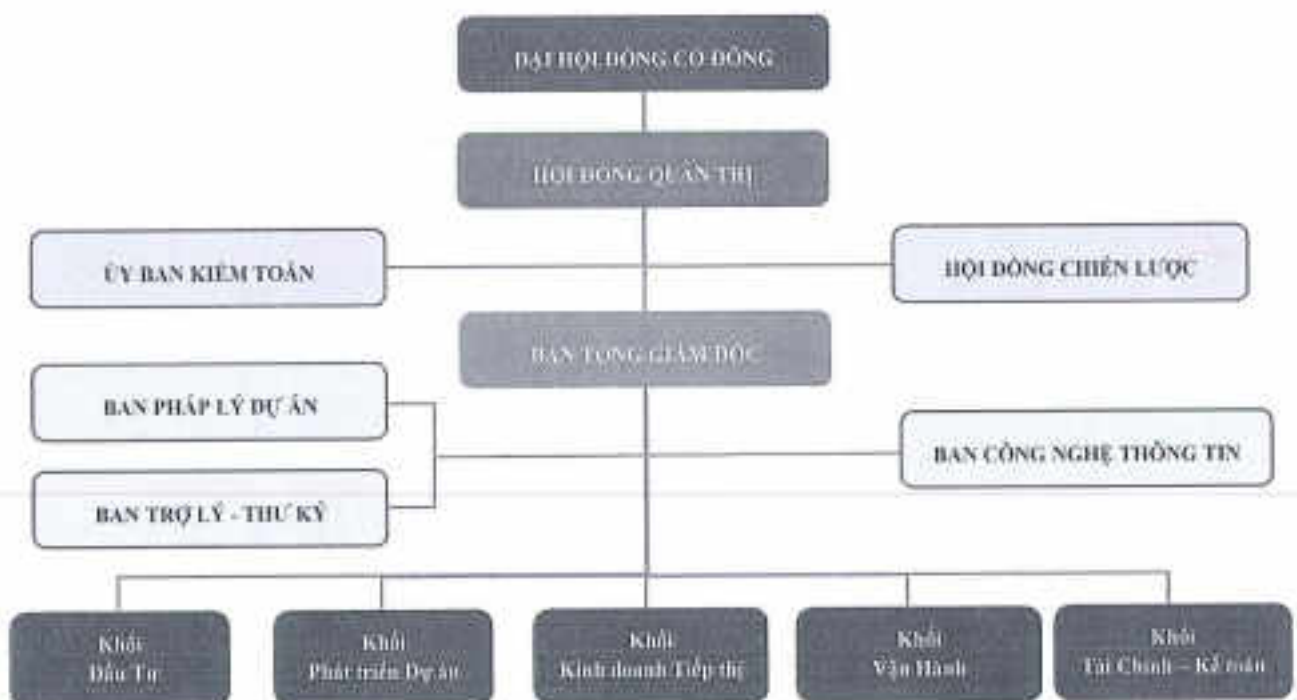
ĐẠI HỘI ĐỒNG CỔ ĐÔNG

HỘI ĐỒNG QUẢN TRỊ

ỦY BAN KIỂM TOÁN

HỘI ĐỒNG CHIẾN LƯỢC

BAN TỔNG GIÁM ĐỐC

BAN PHÁP LÝ DỰ ÁN

BAN CÔNG NGHỆ THÔNG TIN

BAN TRỢ LÝ - THƯ KÝ

Khối Đầu Tư

Khối Phát triển Dự án

Khối Kinh doanh/Tiếp thị

Khối Vận Hành

Khối Tài Chính – Kế toán